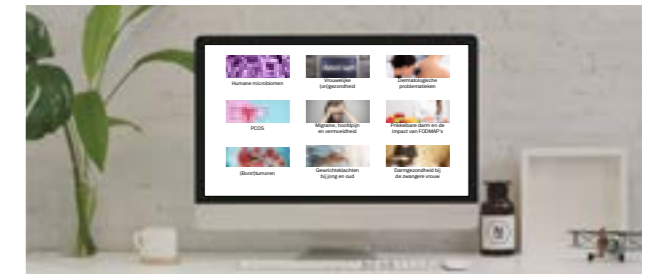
Humane microbiomen

Vrouwelijke (on)gezondheid

Dermatologische problematieken

PCOS

Migraine, hoofdpijn en vermoeidheid

Prikkelbare darm en de impact van FODMAP's

(Borst)tumoren

Gewichtsklachten bij jong en oud

Darmgezondheid bij de zwangere vrouw